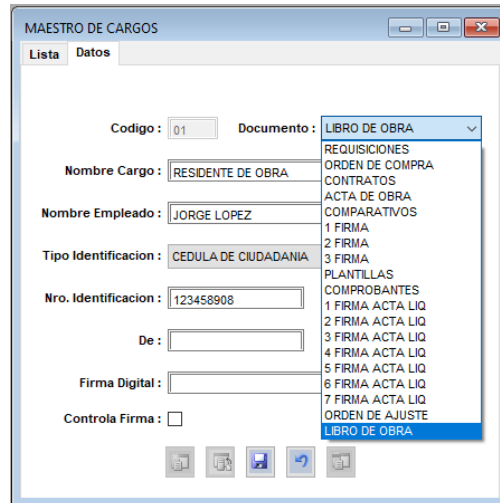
MAESTRO DE CARGOS

Lista Datos

Codigo : 01

Documento : LIBRO DE OBRA

REQUISICIONES
ORDEN DE COMPRA
CONTRATOS
ACTA DE OBRA
COMPARATIVOS
1 FIRMA
2 FIRMA
3 FIRMA
PLANTILLAS
COMPROBANTES
1 FIRMA ACTA LIQ
2 FIRMA ACTA LIQ
3 FIRMA ACTA LIQ
4 FIRMA ACTA LIQ
5 FIRMA ACTA LIQ
6 FIRMA ACTA LIQ
7 FIRMA ACTA LIQ
ORDEN DE AJUSTE
LIBRO DE OBRA

Nombre Cargo : RESIDENTE DE OBRA

Nombre Empleado : JORGE LOPEZ

Tipo Identificacion : CEDULA DE CIUDADANIA

Nro. Identificacion : 123458908

De :

Firma Digital :

Controla Firma :